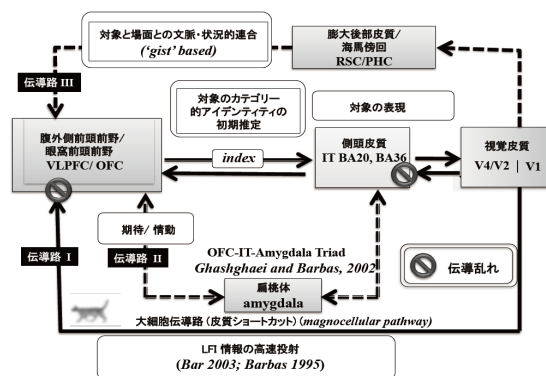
対象と場面との文脈・状況的連合
('gist' based)

膨大後部皮質/
海馬傍回
RSC/PHC

伝導路 III

対象のカテゴリー
的アイデンティティの
初期推定

対象の表現

腹外側前頭前野/
眼窩前頭前野
VLPFC/ OFC

index

側頭皮質
IT BA20, BA36

視覚皮質
V4/V2 | V1

期待/ 情動

伝導路 I

伝導路 II

OFC-IT-Amygdala Triad
Ghashghaei and Barbas, 2002

伝導乱れ

扁桃体
amygdala

大細胞伝導路（皮質ショートカット）(magnocellular pathway)

LFI 情報の高速投射
(Bar 2003; Barbas 1995)